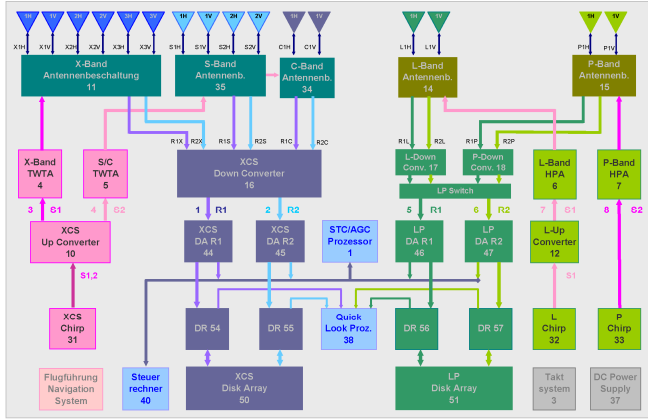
1H 1V 2H 2V 3H 3V 1H 1V 2H 2V 1H 1V 1H 1V 1H 1V

X1H X1V X2H X2V X3H X3V S1H S1V S2H S2V C1H C1V L1H L1V P1H P1V

X-Band Antennenbeschaltung 11

S-Band Antennenb. 35

C-Band Antennenb. 34

L-Band Antennenb. 14

P-Band Antennenb. 15

X-Band TWTA 4

S/C TWTA 5

R1X R2X R1S R2S R1C R2C

XCS Down Converter 16

R1L R2L R1P R2P

L-Down Conv. 17

P-Down Conv. 18

LP Switch

L-Band HPA 6

P-Band HPA 7

3 S1 4 S2

1 R1 2 R2

5 R1 6 R2

7 S1 8 S2

XCS Up Converter 10

XCS DA R1 44

XCS DA R2 45

STC/AGC Prozessor 1

LP DA R1 46

LP DA R2 47

L-Up Converter 12

S1,2

S1

XCS Chirp 31

DR 54

DR 55

Quick Look Proz. 38

DR 56

DR 57

L Chirp 32

P Chirp 33

Flugführung Navigation System

Steuer rechner 40

XCS Disk Array 50

LP Disk Array 51

Takt system 3

DC Power Supply 37